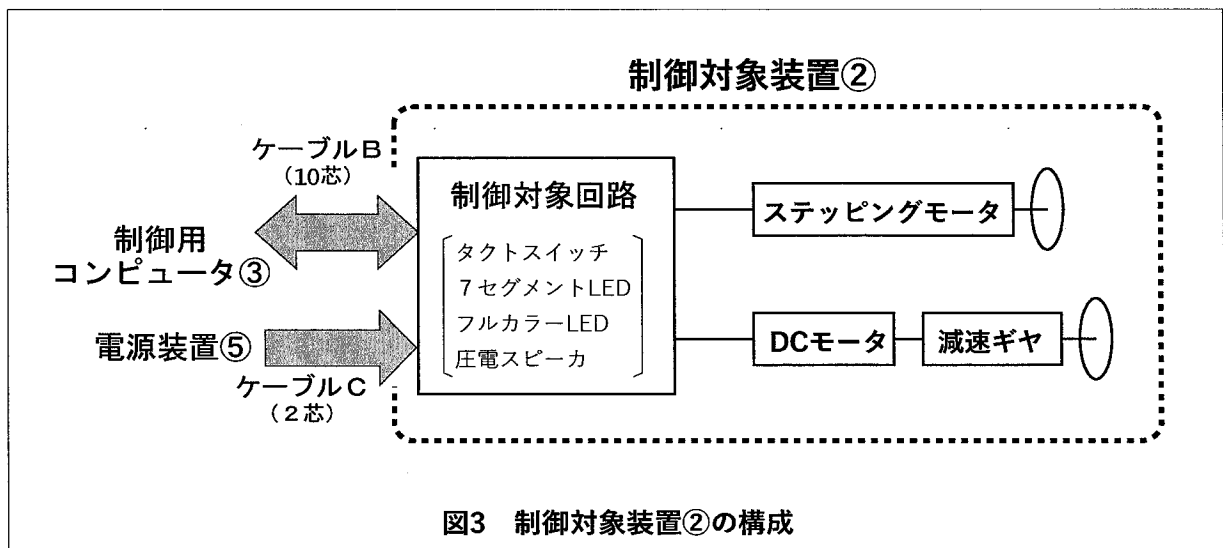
制御対象装置②

ケーブルB
（10芯）

制御用
コンピュータ③

電源装置⑤

ケーブルC
（2芯）

制御対象回路

タクトスイッチ
7セグメントLED
フルカラーLED
圧電スピーカ

ステッピングモータ

DCモータ

減速ギヤ

図3　制御対象装置②の構成